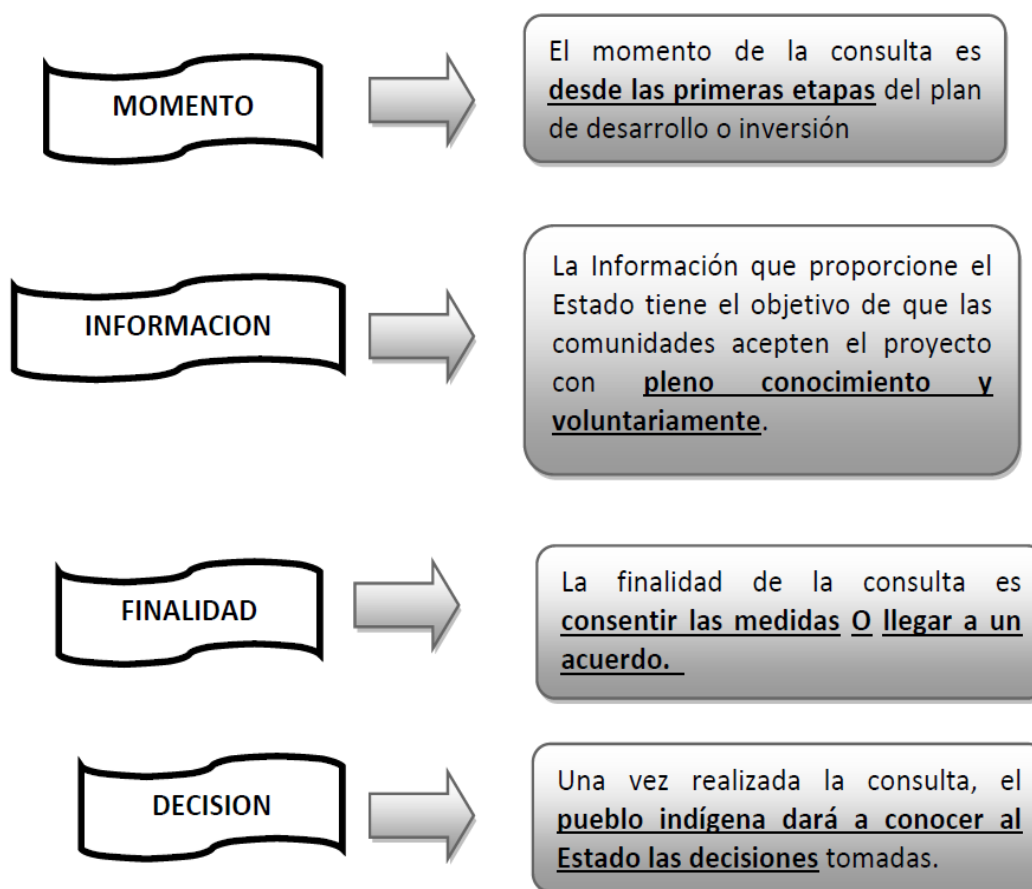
MOMENTO

El momento de la consulta es desde las primeras etapas del plan de desarrollo o inversión

INFORMACION

La Información que proporcione el Estado tiene el objetivo de que las comunidades acepten el proyecto con pleno conocimiento y voluntariamente.

FINALIDAD

La finalidad de la consulta es consentir las medidas O llegar a un acuerdo.

DECISION

Una vez realizada la consulta, el pueblo indígena dará a conocer al Estado las decisiones tomadas.